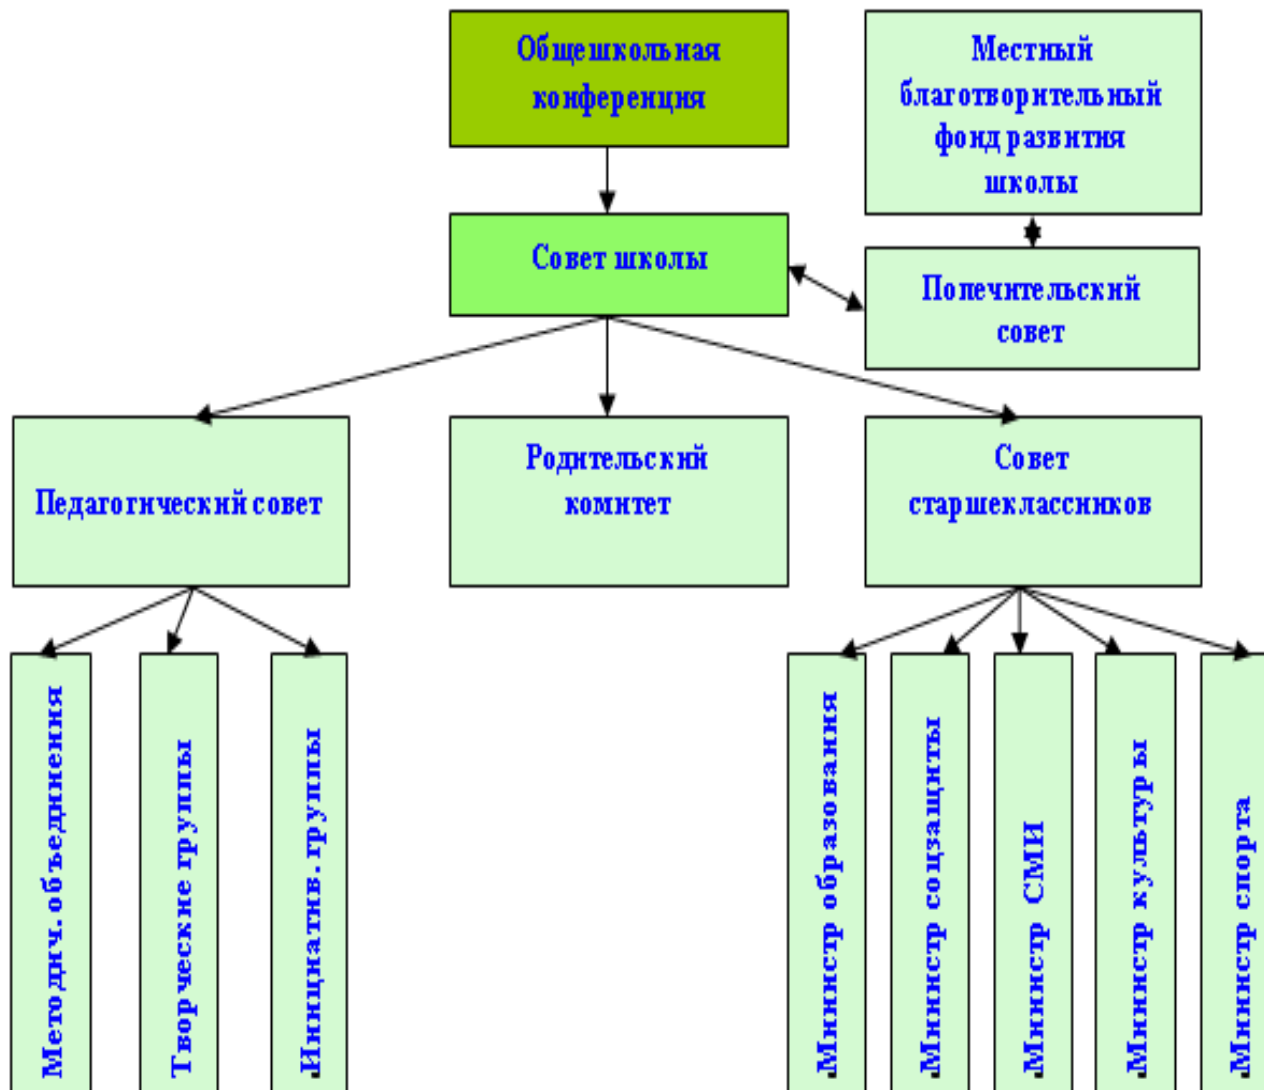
Общешкольная конференция

Местный благотворительный фонд развития школы

Совет школы

Попечительский совет

Педагогический совет

Родительский комитет

Совет старшеклассников

Методич. объединения

Творческие группы

Инициатив. группы

Министр образования

Министр соцзащиты

Министр СМИ

Министр культуры

Министр спорта